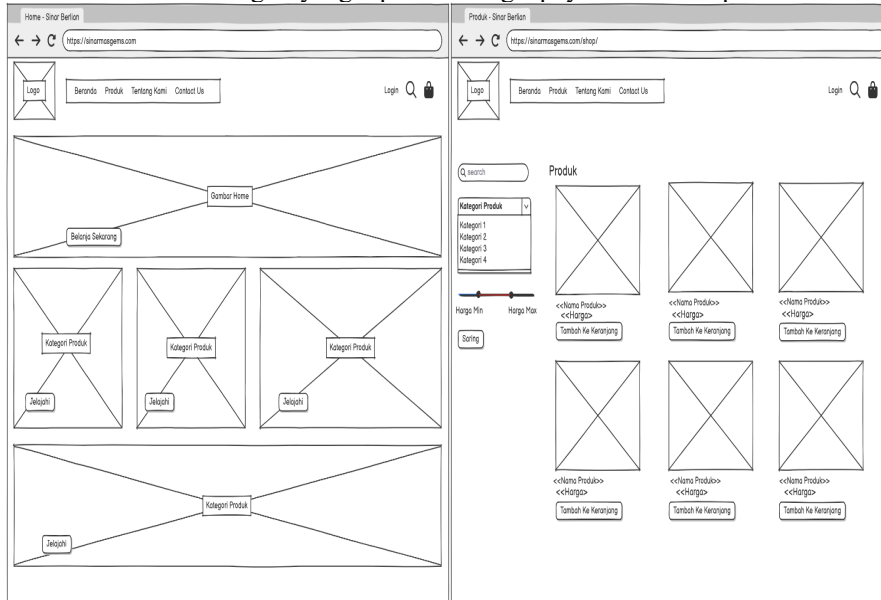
Home - Sinar Berlian

https://sinarmasgems.com

Logo

Beranda Produk Tentang Kami Contact Us

Login

Gambar Home

Belanja Sekarang

Kategori Produk

Jelajahi

Kategori Produk

Jelajahi

Kategori Produk

Jelajahi

Kategori Produk

Jelajahi

Produk - Sinar Berlian

https://sinarmasgems.com/shop/

Logo

Beranda Produk Tentang Kami Contact Us

Login

search

Kategori Produk

Kategori 1
Kategori 2
Kategori 3
Kategori 4

Harga Min Harga Max

Sorting

Produk

<<Nama Produk>>
<<Harga>>
Tambah Ke Keranjang

<<Nama Produk>>
<<Harga>>
Tambah Ke Keranjang

<<Nama Produk>>
<<Harga>>
Tambah Ke Keranjang

<<Nama Produk>>
<<Harga>>
Tambah Ke Keranjang

<<Nama Produk>>
<<Harga>>
Tambah Ke Keranjang

<<Nama Produk>>
<<Harga>>
Tambah Ke Keranjang